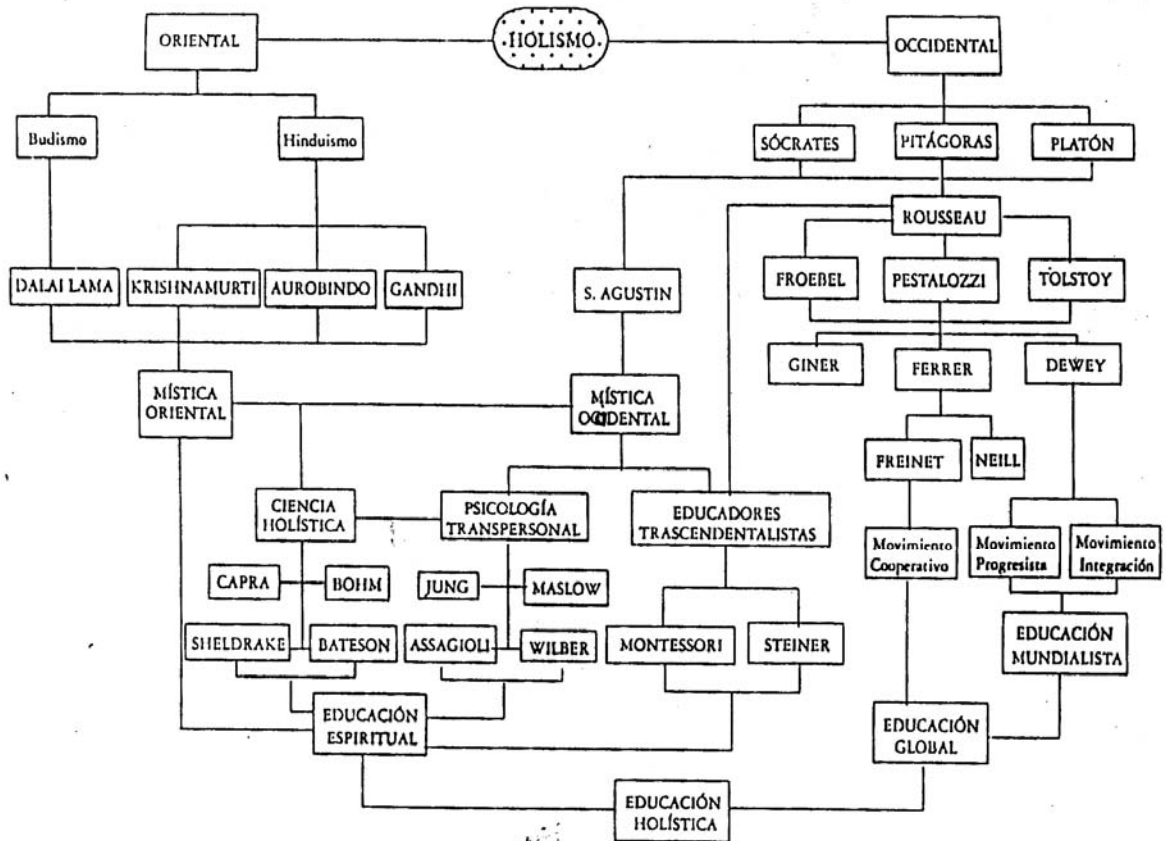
ORIENTAL

HOLISMO

OCCIDENTAL

Budismo

Hinduismo

SÓCRATES

PITÁGORAS

PLATÓN

ROUSSEAU

DALAI LAMA

KRISHNAMURTI

AUROBINDO

GANDHI

S. AGUSTIN

FROEBEL

PESTALOZZI

TOLSTOY

GINER

FERRER

DEWEY

MÍSTICA ORIENTAL

MÍSTICA OCCIDENTAL

FREINET

NEILL

CIENCIA HOLÍSTICA

PSICOLOGÍA TRANSPERSONAL

EDUCADORES TRASCENDENTALISTAS

Movimiento Cooperativo

Movimiento Progresista

Movimiento Integración

CAPRA

BOHM

JUNG

MASLOW

SHELDRAKE

BATESON

ASSAGIOLI

WILBER

MONTESSORI

STEINER

EDUCACIÓN MUNDIALISTA

EDUCACIÓN ESPIRITUAL

EDUCACIÓN GLOBAL

EDUCACIÓN HOLÍSTICA